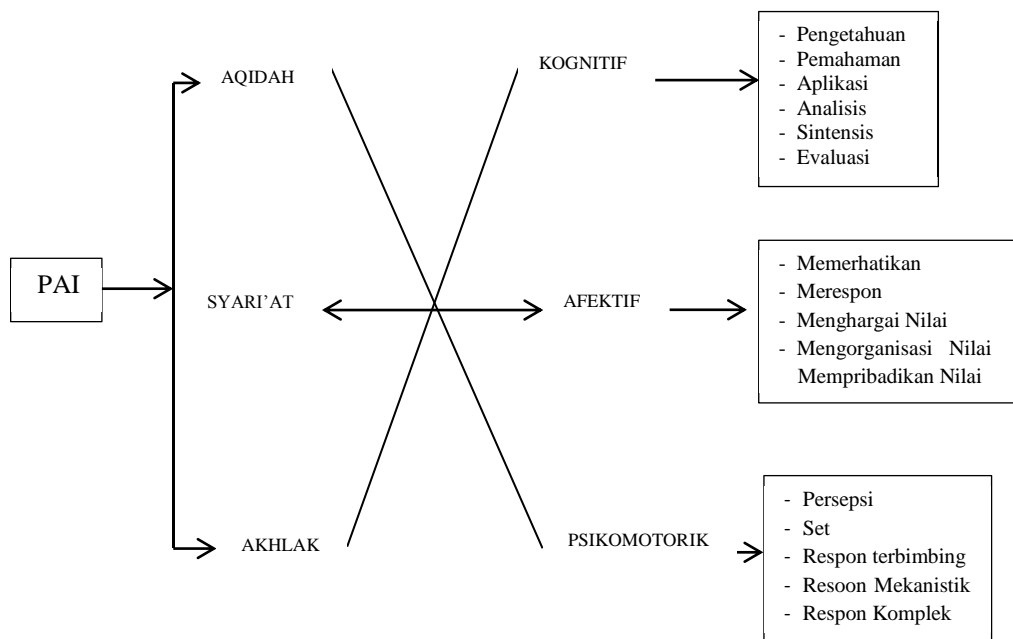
PAI

AQIDAH

SYARI'AT

AKHLAK

KOGNITIF

- Pengetahuan
- Pemahaman
- Aplikasi
- Analisis
- Sintensis
- Evaluasi

AFEKTIF

- Memerhatikan
- Merespon
- Menghargai Nilai
- Mengorganisasi Nilai
Mempribadikan Nilai

PSIKOMOTORIK

- Persepsi
- Set
- Respon terbimbing
- Resoon Mekanistik
- Respon Komplek